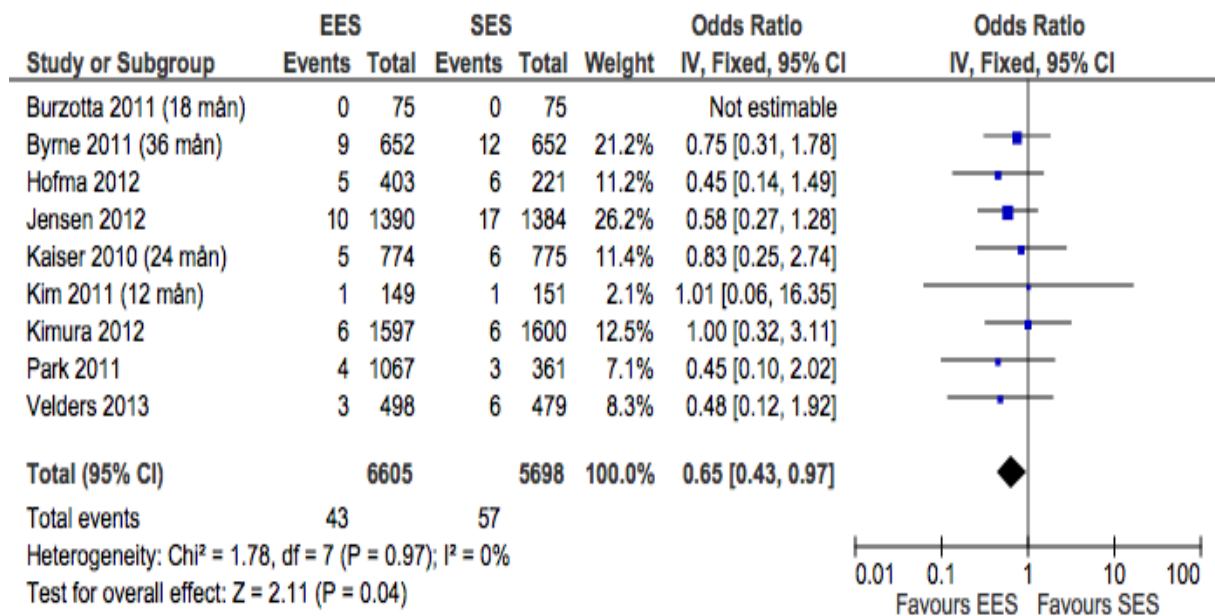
| Study or Subgroup | EES Events | EES Total | SES Events | SES Total | Weight | Odds Ratio IV, Fixed, 95% CI |
|---|---|---|---|---|---|---|
| Burzotta 2011 (18 mån) | 0 | 75 | 0 | 75 | | Not estimable |
| Byrne 2011 (36 mån) | 9 | 652 | 12 | 652 | 21.2% | 0.75 [0.31, 1.78] |
| Hofma 2012 | 5 | 403 | 6 | 221 | 11.2% | 0.45 [0.14, 1.49] |
| Jensen 2012 | 10 | 1390 | 17 | 1384 | 26.2% | 0.58 [0.27, 1.28] |
| Kaiser 2010 (24 mån) | 5 | 774 | 6 | 775 | 11.4% | 0.83 [0.25, 2.74] |
| Kim 2011 (12 mån) | 1 | 149 | 1 | 151 | 2.1% | 1.01 [0.06, 16.35] |
| Kimura 2012 | 6 | 1597 | 6 | 1600 | 12.5% | 1.00 [0.32, 3.11] |
| Park 2011 | 4 | 1067 | 3 | 361 | 7.1% | 0.45 [0.10, 2.02] |
| Velders 2013 | 3 | 498 | 6 | 479 | 8.3% | 0.48 [0.12, 1.92] |
| **Total (95% CI)** | | **6605** | | **5698** | **100.0%** | **0.65 [0.43, 0.97]** |
| Total events | 43 | | 57 | | | |

Odds Ratio
IV, Fixed, 95% CI

Heterogeneity: Chi² = 1.78, df = 7 (P = 0.97); I² = 0%
Test for overall effect: Z = 2.11 (P = 0.04)

0.01 0.1 1 10 100
Favours EES Favours SES